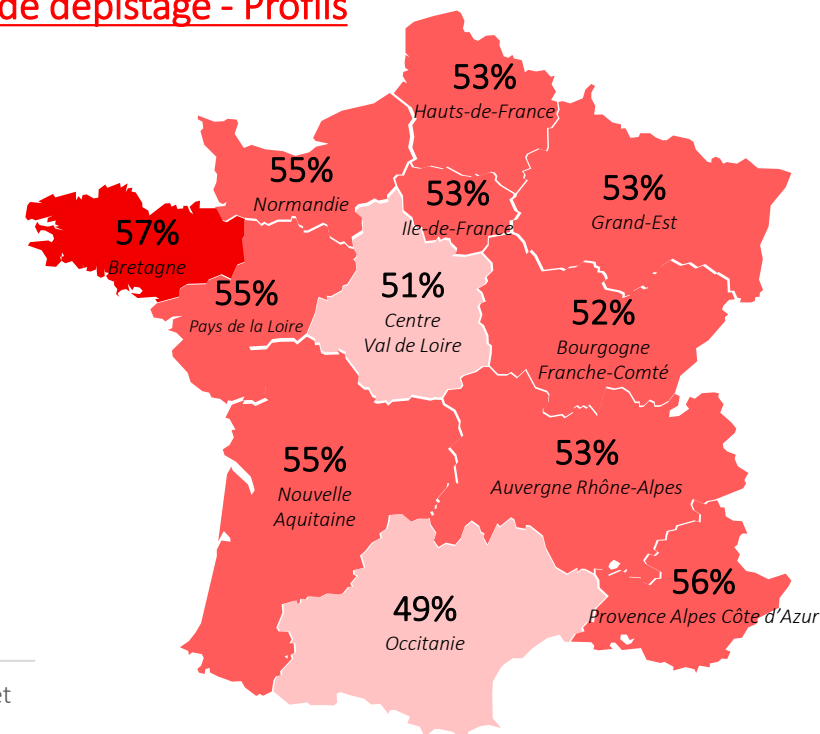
de dépistage - Profils

53%
Hauts-de-France

55%
Normandie

53%
Ile-de-France

53%
Grand-Est

57%
Bretagne

55%
Pays de la Loire

51%
Centre
Val de Loire

52%
Bourgogne
Franche-Comté

55%
Nouvelle
Aquitaine

53%
Auvergne Rhône-Alpes

56%
Provence Alpes Côte d'Azur

49%
Occitanie

et